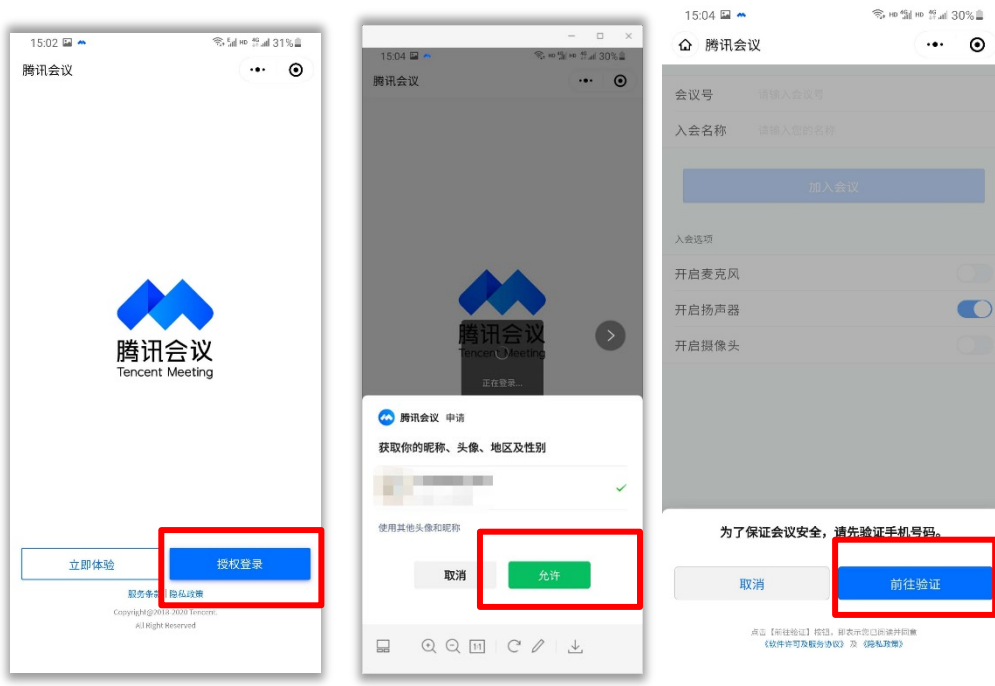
15:02 31%

腾讯会议

腾讯会议
Tencent Meeting

立即体验

授权登录

服务条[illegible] 隐私政策

Copyright@2014-2020 Tencent.
All Right Reserved

15:04 30%

腾讯会议

腾讯会议
Tencent Meeting

正在登录...

腾讯会议 申请

获取你的昵称、头像、地区及性别

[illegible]

使用其他头像和昵称

取消

允许

15:04 30%

腾讯会议

会议号 请输入会议号

入会名称 请输入您的名称

加入会议

入会选项

开启麦克风

开启扬声器

开启摄像头

为了保证会议安全，请先验证手机号码。

取消

前往验证

点击【前往验证】按钮，即表示您已阅读并同意
《软件许可及服务协议》及《隐私政策》